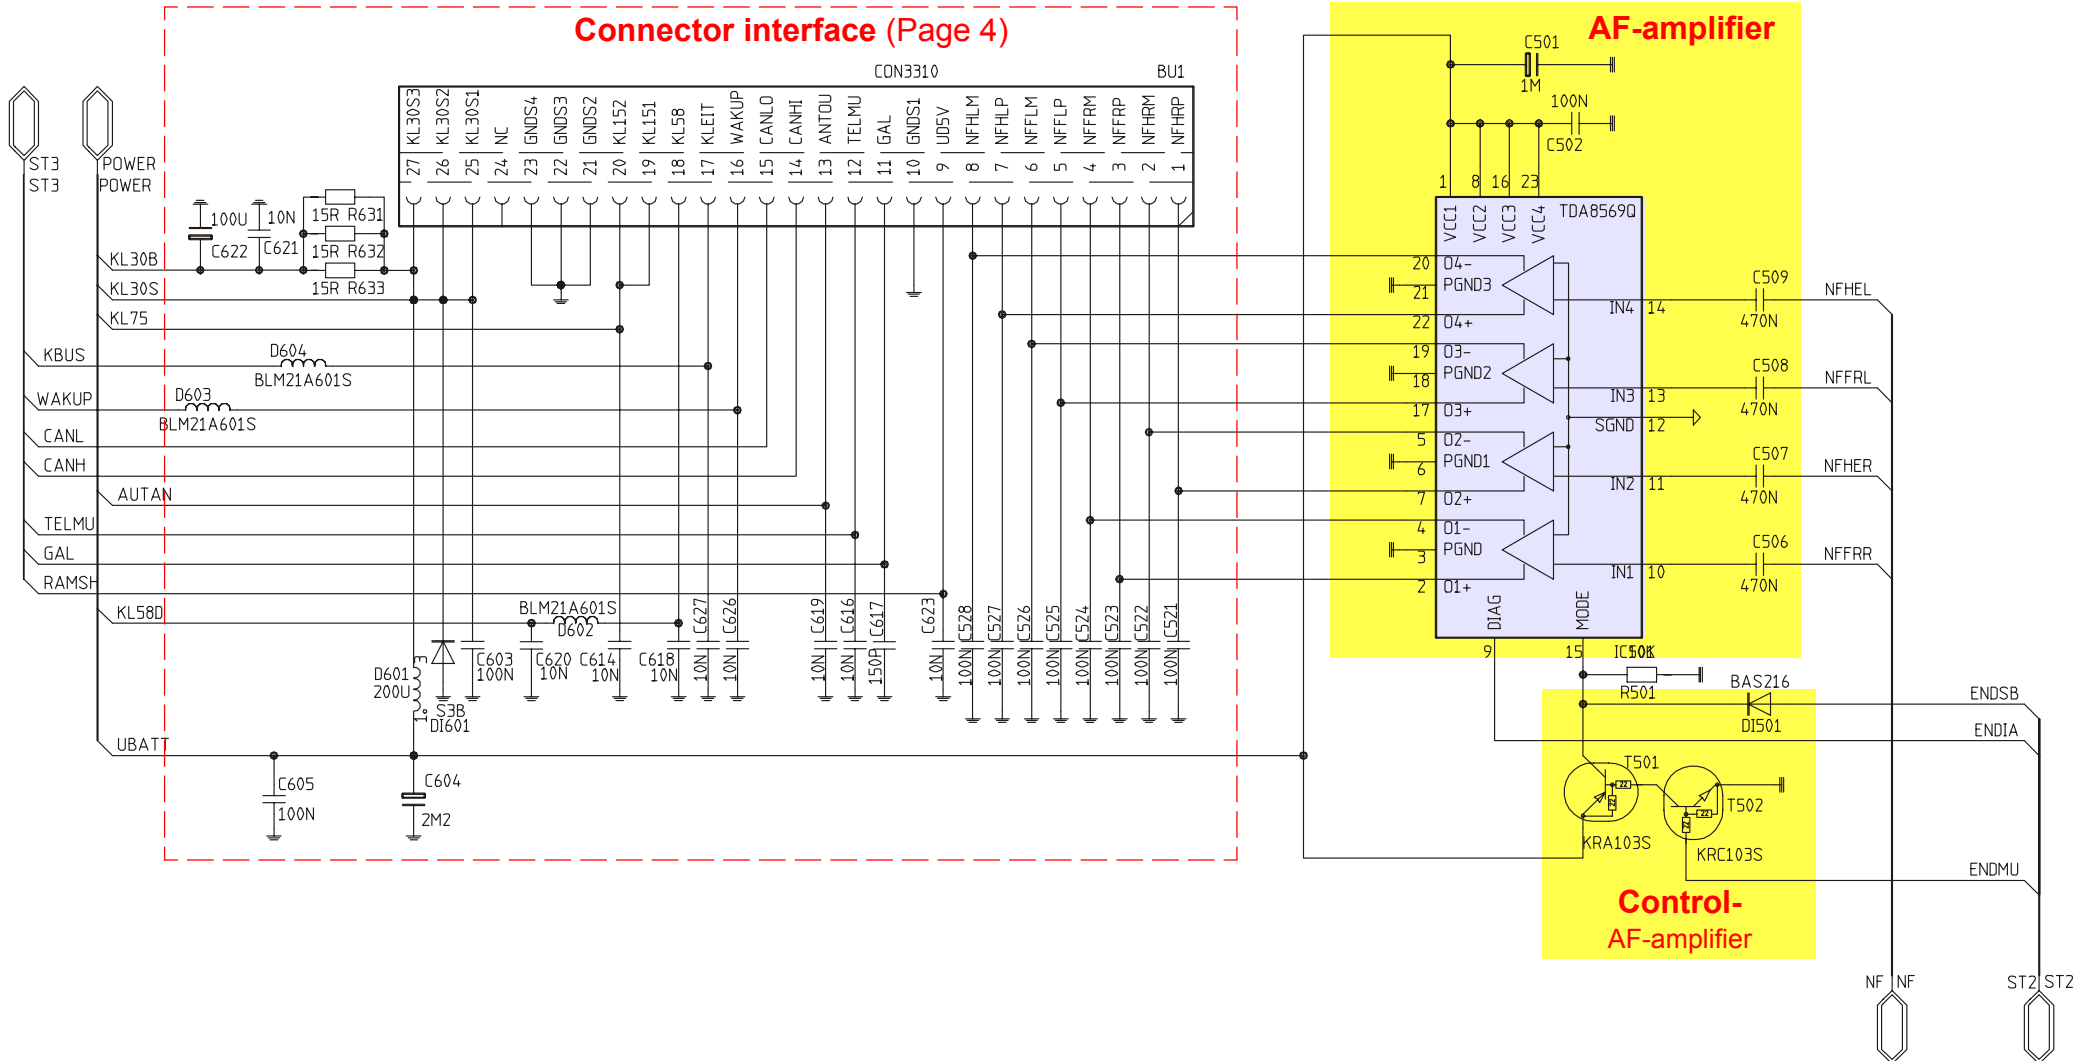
Connector interface (Page 4)

AF-amplifier

CON3310 BU1

KL30S3 KL30S2 KL30S1 NC GNDS4 GNDS3 GNDS2 KL152 KL151 KL58 KLEIT WAKUP CANLO CANHI ANTOU TELMU GAL GNDS1 UD5V NFHLM NFHLP NFFLM NFFLP NFFRM NFFRP NFHRM NFHRP

27 26 25 24 23 22 21 20 19 18 17 16 15 14 13 12 11 10 9 8 7 6 5 4 3 2 1

ST3 ST3 POWER POWER

100U 10N 15R R631 C622 C621 15R R632 15R R633

KL30B KL30S KL75 KBUS D604 BLM21A601S WAKUP D603 BLM21A601S CANL CANH AUTAN TELMU GAL RAMSH KL58D

BLM21A601S D602

C627 C626 C619 C616 C617 C623 C528 C527 C526 C525 C524 C523 C522 C521

D601 200U S3B DI601 C603 100N C620 10N C614 10N C618 10N 10N 10N 10N 10N 150P 10N 100N 100N 100N 100N 100N 100N 100N 100N

UBATT C605 100N C604 2M2

C501 1M 100N C502

1 8 16 23

VCC1 VCC2 VCC3 VCC4 TDA8569Q

20 O4- 21 PGND3 22 O4+ 19 O3- 18 PGND2 17 O3+ 5 O2- 6 PGND1 7 O2+ 4 O1- 3 PGND 2 O1+

IN4 14 IN3 13 SGND 12 IN2 11 IN1 10

DIAG MODE 9 15 IC501

C509 470N NFHEL C508 470N NFFRL C507 470N NFHER C506 470N NFFRR

10K R501 BAS216 DI501 ENDSB ENDIA

T501 KRA103S T502 KRC103S ENDMU

Control-
AF-amplifier

NF NF ST2 ST2